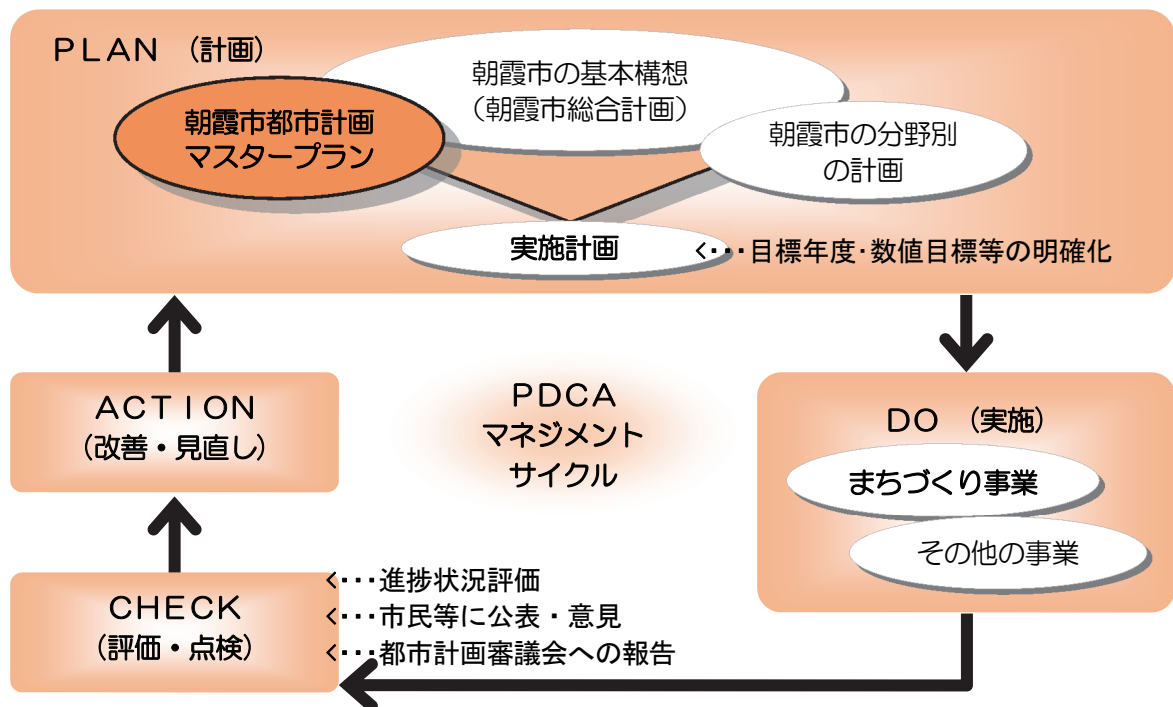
PLAN（計画）

朝霞市の基本構想
（朝霞市総合計画）

朝霞市都市計画
マスタープラン

朝霞市の分野別
の計画

実施計画

<・・・目標年度・数値目標等の明確化

ACTION
（改善・見直し）

PDCA
マネジメント
サイクル

DO（実施）

まちづくり事業

その他の事業

CHECK
（評価・点検）

<・・・進捗状況評価
<・・・市民等に公表・意見
<・・・都市計画審議会への報告